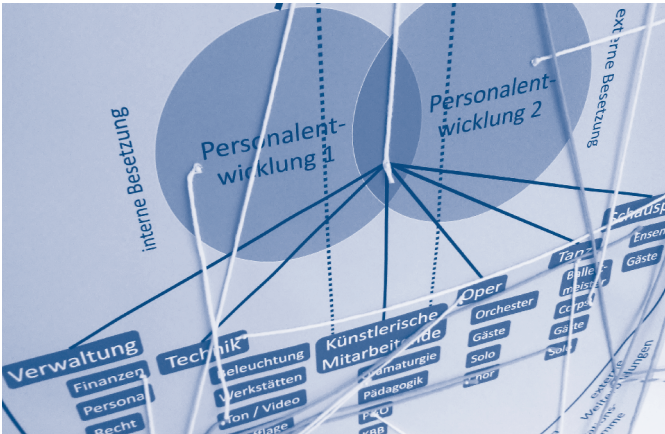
Personalentwicklung 1

Personalentwicklung 2

interne Besetzung

externe Besetzung

Verwaltung

Finanzen

Persona

Recht

Technik

Beleuchtung

Werkstätten

Ton / Video

Künstlerische Mitarbeitende

Dramaturgie

Pädagogik

Oper

Orchester

Gäste

Solo

Chor

Tanz

Ballettmeister

Corps

Gäste

Solo

Schausp

Ensem

Gäste

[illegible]ungen